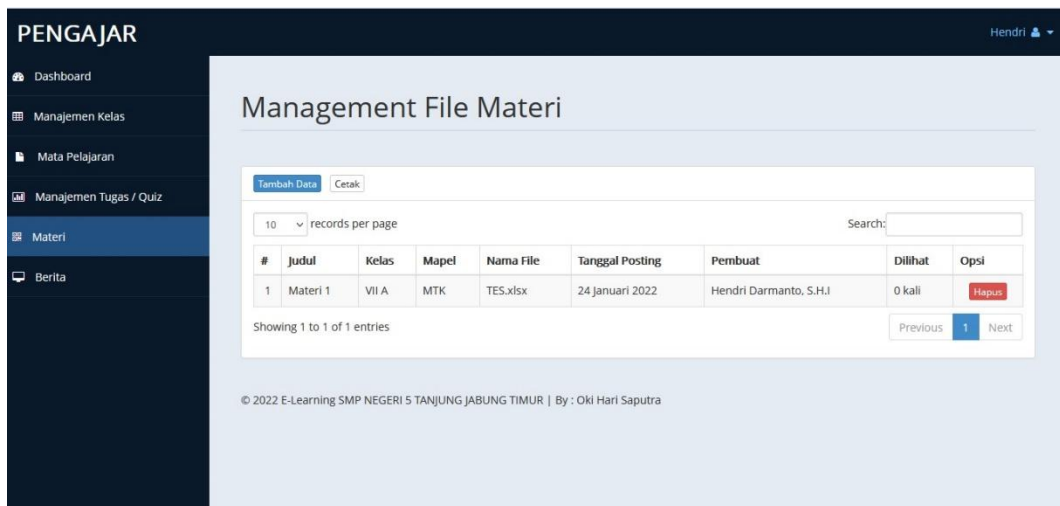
PENGAJAR

Hendri

Dashboard

Manajemen Kelas

Mata Pelajaran

Manajemen Tugas / Quiz

Materi

Berita

Management File Materi

Tambah Data Cetak

10 records per page

Search:

| # | Judul | Kelas | Mapel | Nama File | Tanggal Posting | Pembuat | Dilihat | Opsi |
|---|---|---|---|---|---|---|---|---|
| 1 | Materi 1 | VII A | MTK | TES.xlsx | 24 Januari 2022 | Hendri Darmanto, S.H.I | 0 kali | Hapus |

Showing 1 to 1 of 1 entries

Previous 1 Next

© 2022 E-Learning SMP NEGERI 5 TANJUNG JABUNG TIMUR | By : Oki Hari Saputra